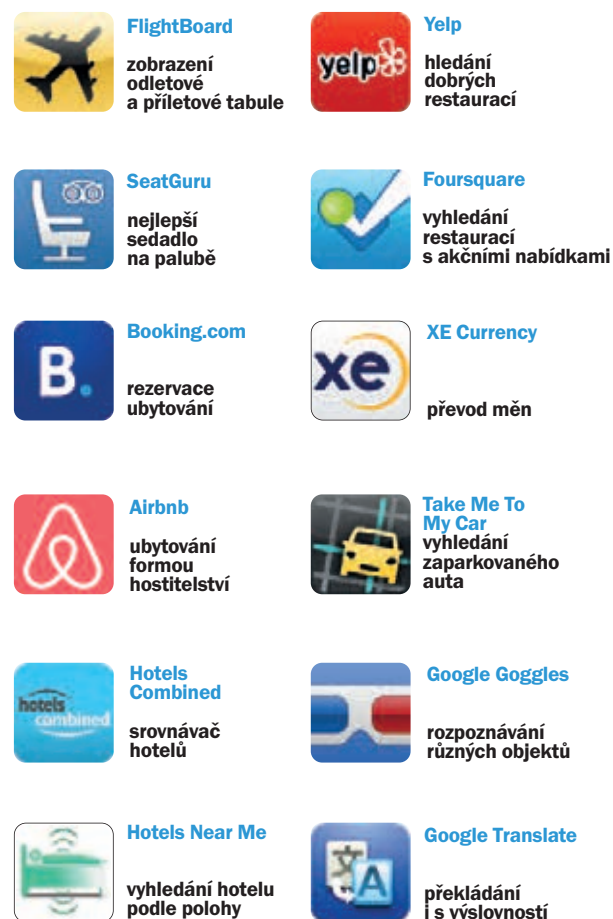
FlightBoard
zobrazení odletové a příletové tabule

SeatGuru
nejlepší sedadlo na palubě

Booking.com
rezervace ubytování

Airbnb
ubytování formou hostitelství

Hotels Combined
srovnávač hotelů

Hotels Near Me
vyhledání hotelu podle polohy

Yelp
hledání dobrých restaurací

Foursquare
vyhledání restaurací s akčními nabídkami

XE Currency
převod měn

Take Me To My Car
vyhledání zaparkovaného auta

Google Goggles
rozpoznávání různých objektů

Google Translate
překládání i s výslovností

yelp

B.

xe

hotels combined

文 A